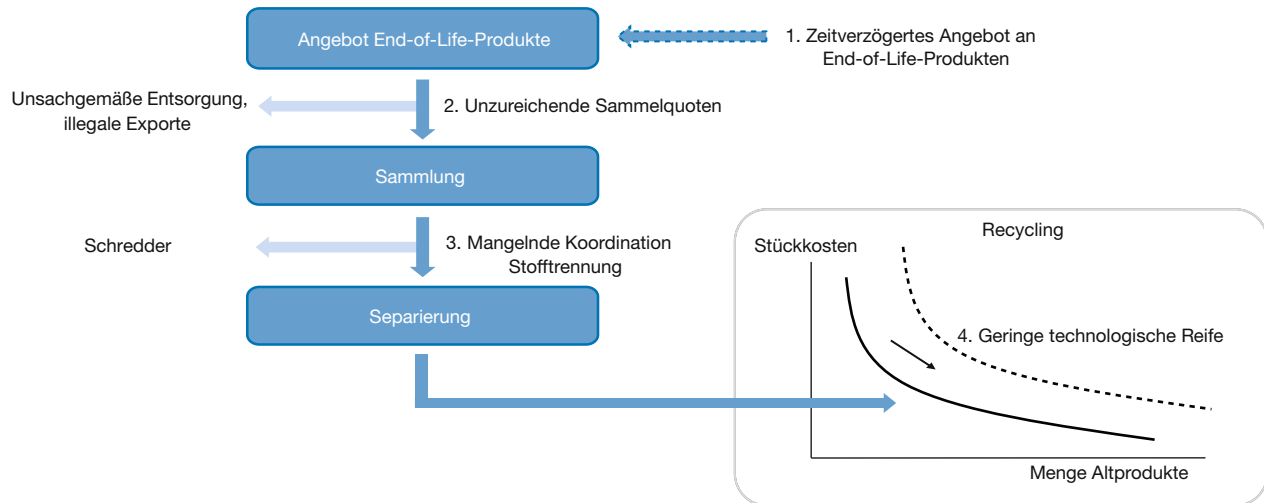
Angebot End-of-Life-Produkte

1. Zeitverzögertes Angebot an End-of-Life-Produkten

Unsachgemäße Entsorgung, illegale Exporte

2. Unzureichende Sammelquoten

Sammlung

Schredder

3. Mangelnde Koordination Stofftrennung

Separierung

Recycling

Stückkosten

4. Geringe technologische Reife

Menge Altprodukte